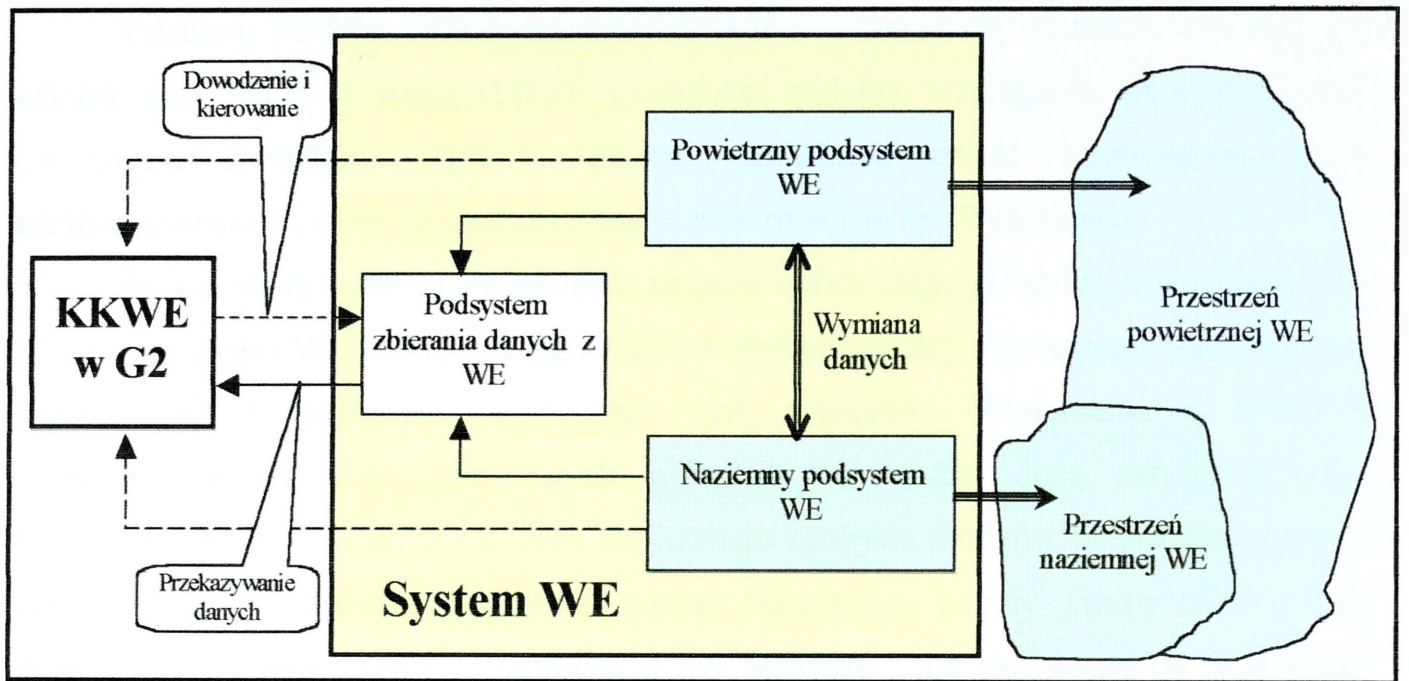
Dowodzenie i kierowanie

Powietrzny podsystem WE

KKWE w G2

Podsystem zbierania danych z WE

Wymiana danych

Przestrzeń powietrznej WE

Naziemny podsystem WE

Przestrzeń naziemnej WE

Przekazywanie danych

System WE